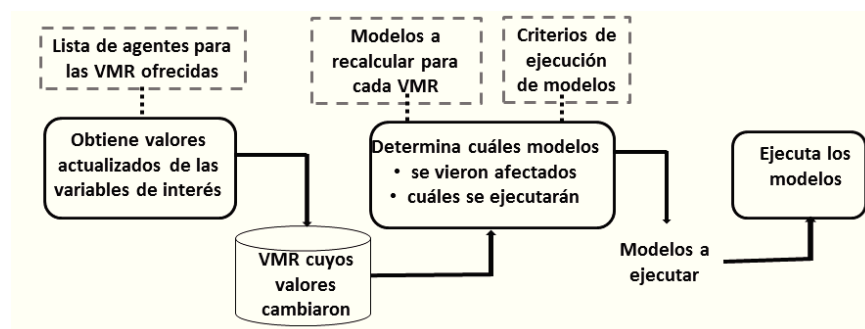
Lista de agentes para las VMR ofrecidas

Obtiene valores actualizados de las variables de interés

VMR cuyos valores cambiaron

Modelos a recalcular para cada VMR

Criterios de ejecución de modelos

Determina cuáles modelos
• se vieron afectados
• cuáles se ejecutarán

Modelos a ejecutar

Ejecuta los modelos